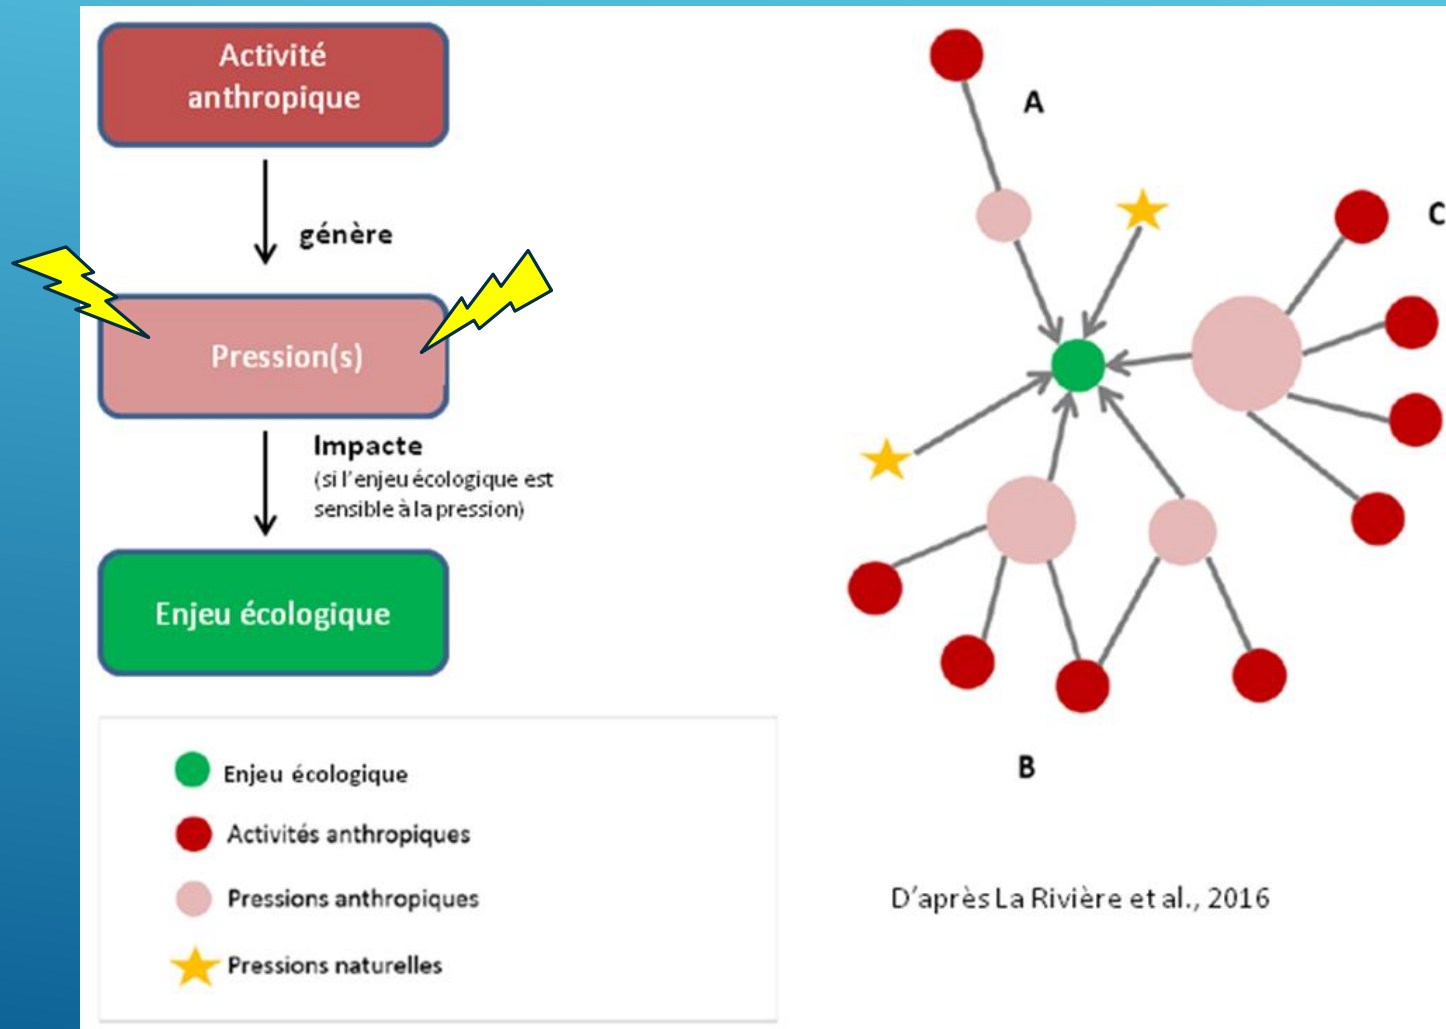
Activité anthropique

génère

Pression(s)

Impacte
(si l'enjeu écologique est sensible à la pression)

Enjeu écologique

Enjeu écologique

Activités anthropiques

Pressions anthropiques

Pressions naturelles

A

C

B

D'après La Rivière et al., 2016